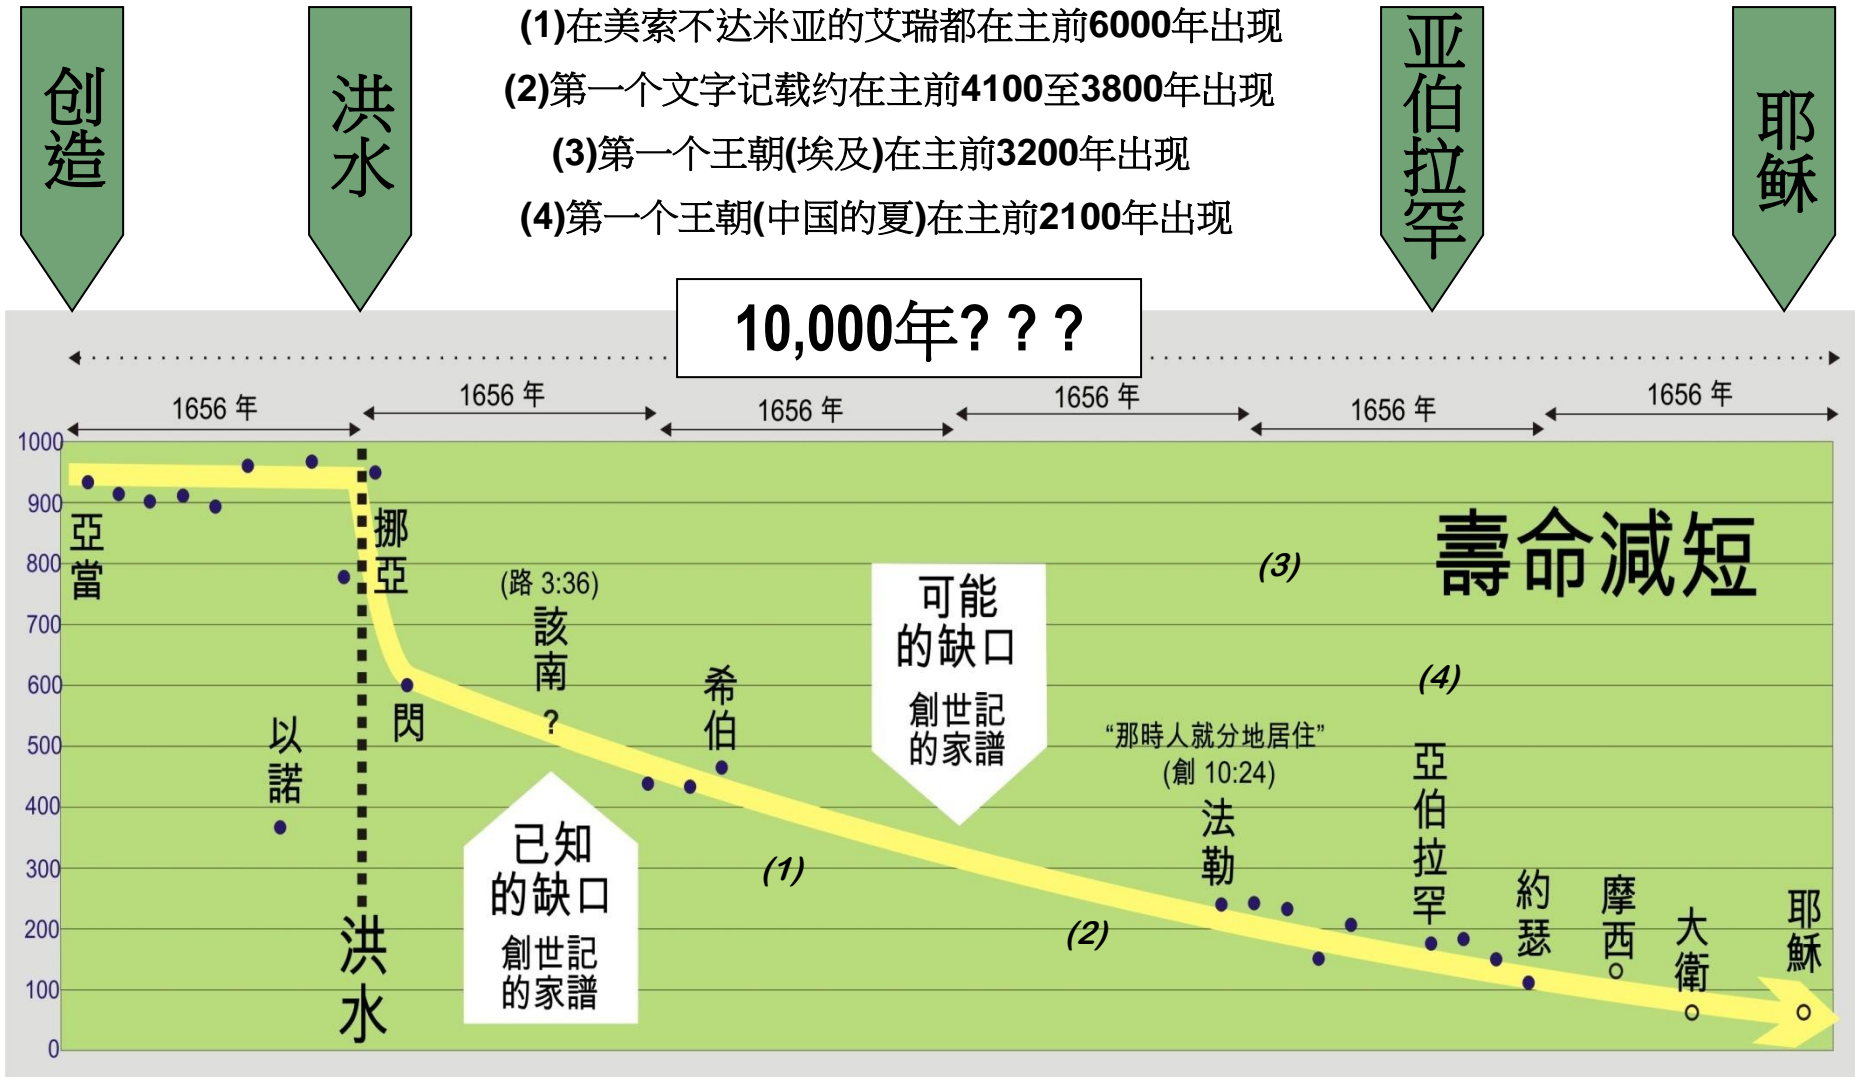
创造

洪水

(1)在美索不达米亚的艾瑞都在主前6000年出现
(2)第一个文字记载约在主前4100至3800年出现
(3)第一个王朝(埃及)在主前3200年出现
(4)第一个王朝(中国的夏)在主前2100年出现

亚伯拉罕

耶稣

10,000年？？？

1656 年
1656 年
1656 年
1656 年
1656 年
1656 年

1000
900
800
700
600
500
400
300
200
100
0

亞當

以諾

挪亞

閃

洪水

(路 3:36)
該南
?

希伯

已知的缺口
創世記的家譜

可能的缺口
創世記的家譜

(1)

(2)

(3)

(4)

壽命減短

"那時人就分地居住"
(創 10:24)
法勒

亞伯拉罕

約瑟

摩西

大衛

耶穌